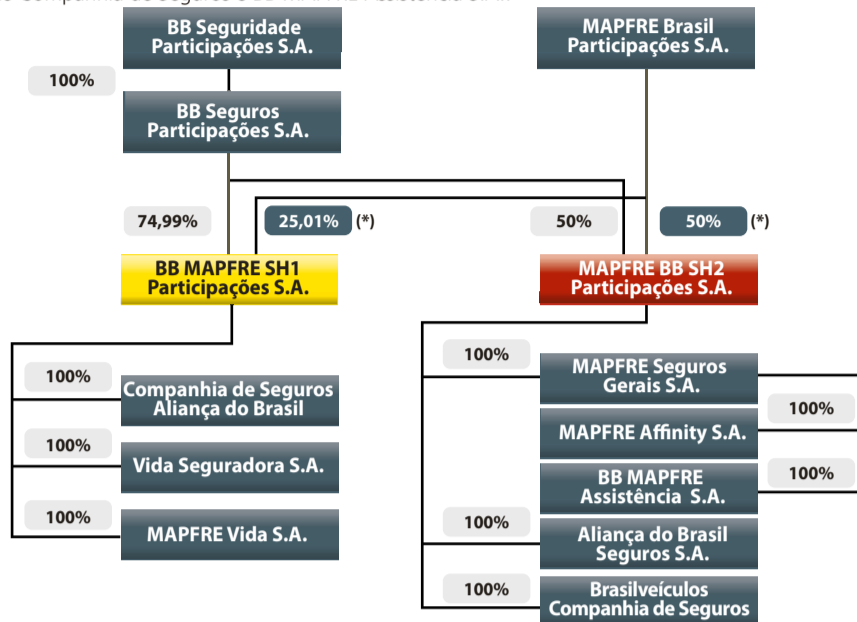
BB Seguridade Participações S.A.

MAPFRE Brasil Participações S.A.

100%

BB Seguros Participações S.A.

74,99%

25,01% (*)

50%

50% (*)

BB MAPFRE SH1 Participações S.A.

MAPFRE BB SH2 Participações S.A.

100%

100%

Companhia de Seguros Aliança do Brasil

MAPFRE Seguros Gerais S.A.

100%

100%

Vida Seguradora S.A.

MAPFRE Affinity S.A.

100%

BB MAPFRE Assistência S.A.

100%

MAPFRE Vida S.A.

100%

Aliança do Brasil Seguros S.A.

100%

Brasilveículos Companhia de Seguros